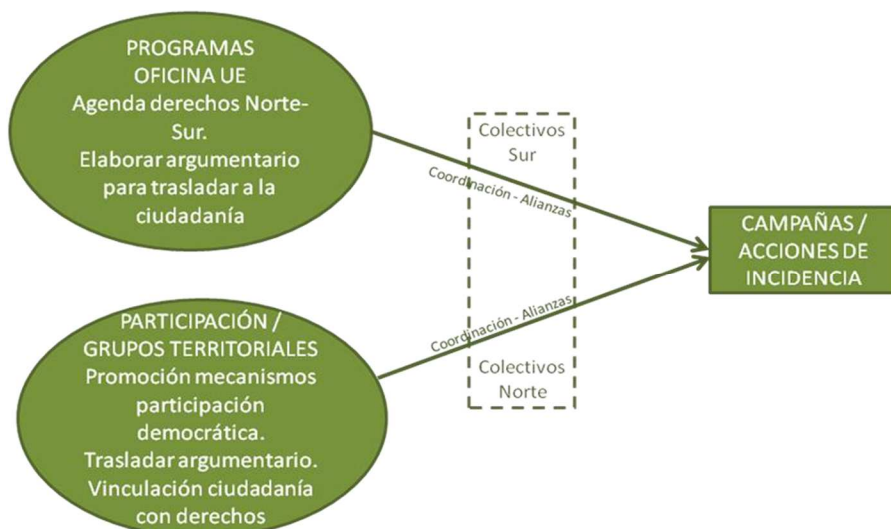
PROGRAMAS OFICINA UE
Agenda derechos Norte-Sur.
Elaborar argumentario para trasladar a la ciudadanía

Colectivos Sur

Coordinación - Alianzas

CAMPAÑAS / ACCIONES DE INCIDENCIA

Coordinación - Alianzas

PARTICIPACIÓN / GRUPOS TERRITORIALES
Promoción mecanismos participación democrática.
Trasladar argumentario.
Vinculación ciudadanía con derechos

Colectivos Norte